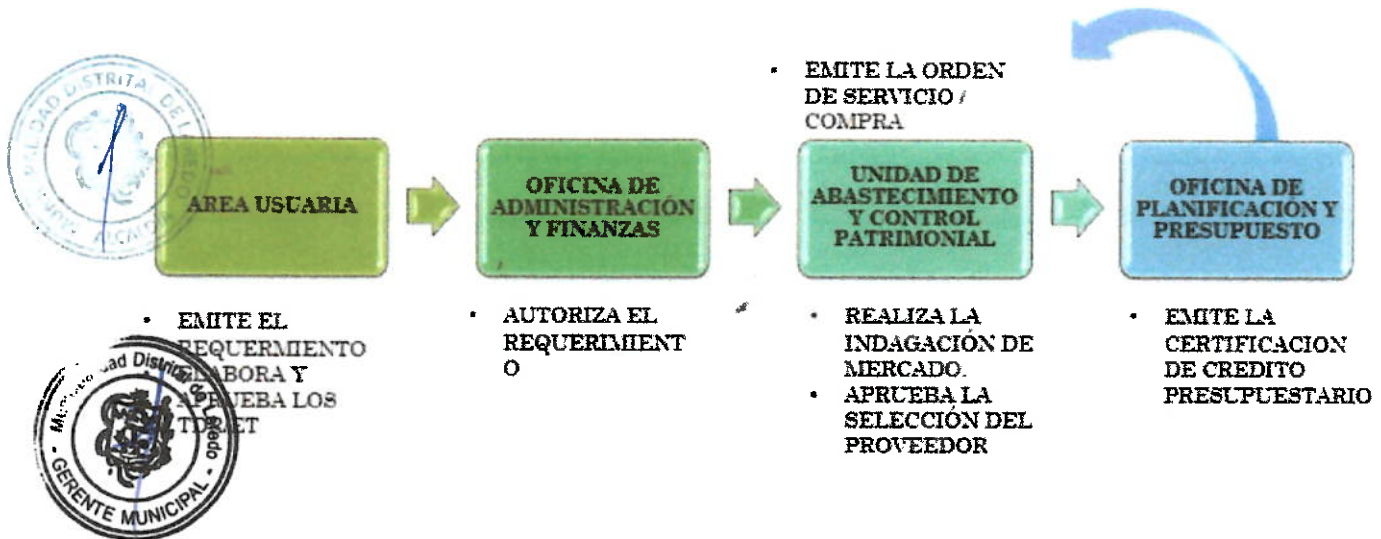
• EMITE LA ORDEN DE SERVICIO / COMPRA

AREA USUARIA

OFICINA DE ADMINISTRACIÓN Y FINANZAS

UNIDAD DE ABASTECIMIENTO Y CONTROL PATRIMONIAL

OFICINA DE PLANIFICACIÓN Y PRESUPUESTO

• EMITE EL REQUERMIENTO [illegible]ABORA Y A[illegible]BA LOS TDR/ET

• AUTORIZA EL REQUERIMIENTO

• REALIZA LA INDAGACIÓN DE MERCADO.
• APRUEBA LA SELECCIÓN DEL PROVEEDOR

• EMITE LA CERTIFICACION DE CREDITO PRESUPUESTARIO

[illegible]DAD DISTRITAL DE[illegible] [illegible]EDO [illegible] ALCALD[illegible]

M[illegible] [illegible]ad Distrital de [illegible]edo
GERENTE MUNICIPAL